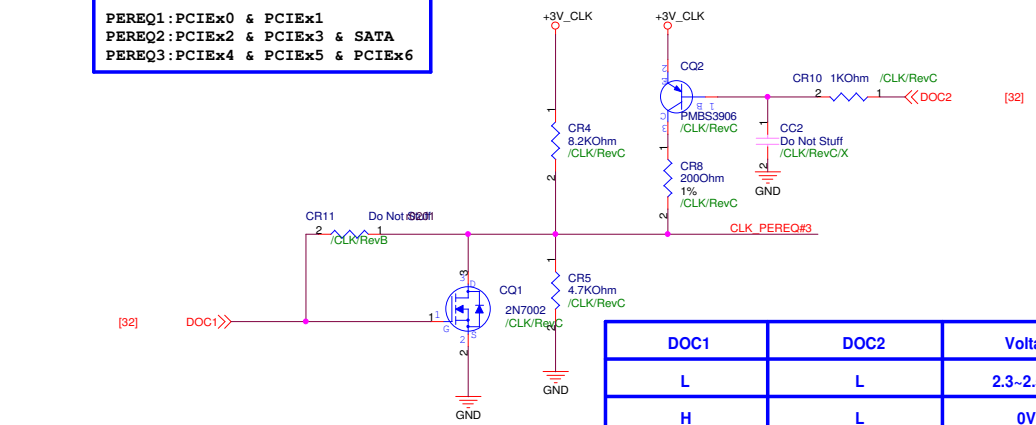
PEREQ1:PCIEx0 & PCIEx1
PEREQ2:PCIEx2 & PCIEx3 & SATA
PEREQ3:PCIEx4 & PCIEx5 & PCIEx6

+3V_CLK
+3V_CLK

CQ2
PMBS3906
/CLK/RevC

CR10 1KOhm /CLK/RevC
2 1
DOC2
[32]

CR4
8.2KOhm
/CLK/RevC

CC2
Do Not Stuff
/CLK/RevC/X

GND

CR8
200Ohm
1%
/CLK/RevC

CR11 Do Not Stuff
2 1
/CLK/RevB

CLK_PEREQ#3

CR5
4.7KOhm
/CLK/RevC

CQ1
2N7002
/CLK/RevC

[32] DOC1

GND
GND

| DOC1 | DOC2 | Volta |
|---|---|---|
| L | L | 2.3~2. |
| H | L | 0V |